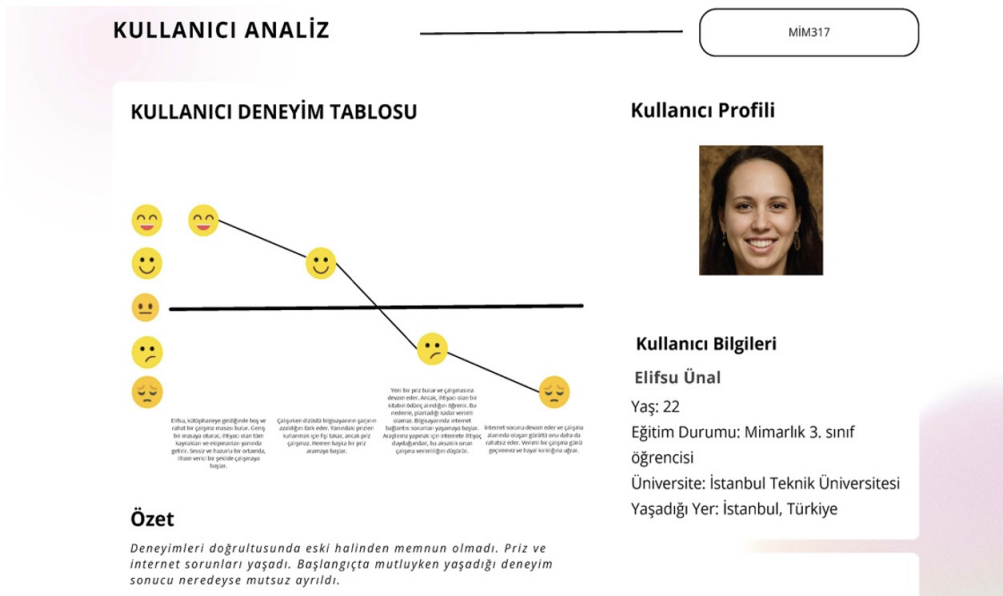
KULLANICI ANALİZ

MİM317

KULLANICI DENEYİM TABLOSU

Elifsu, kütüphaneye girdiğinde boş ve rahat bir çalışma masası bulur. Geniş bir masaya oturur, ihtiyacı olan tüm kaynakları ve ekipmanları yanında getirir. Sessiz ve huzurlu bir ortamda, ilham verici bir şekilde çalışmaya başlar.

Çalışırken dizüstü bilgisayarının şarjının azaldığını fark eder. Yanındaki prizleri kullanmak için fişi takar, ancak priz çalışmaz. Hemen başka bir priz aramaya başlar.

Yeni bir priz bulur ve çalışmasına devam eder. Ancak, ihtiyacı olan bir kitabın ödünç alındığını öğrenir. Bu nedenle, planladığı kadar verimli olamaz. Bilgisayarında internet bağlantısı sorunları yaşamaya başlar. Araştırma yapmak için internete ihtiyaç duyduğundan, bu aksaklık onun çalışma verimliliğini düşürür.

İnternet sorunu devam eder ve çalışma alanında oluşan gürültü onu daha da rahatsız eder. Verimli bir çalışma günü geçiremez ve hayal kırıklığına uğrar.

Özet

Deneyimleri doğrultusunda eski halinden memnun olmadı. Priz ve internet sorunları yaşadı. Başlangıçta mutluyken yaşadığı deneyim sonucu neredeyse mutsuz ayrıldı.

Kullanıcı Profili

Kullanıcı Bilgileri

Elifsu Ünal

Yaş: 22

Eğitim Durumu: Mimarlık 3. sınıf öğrencisi

Üniversite: İstanbul Teknik Üniversitesi

Yaşadığı Yer: İstanbul, Türkiye